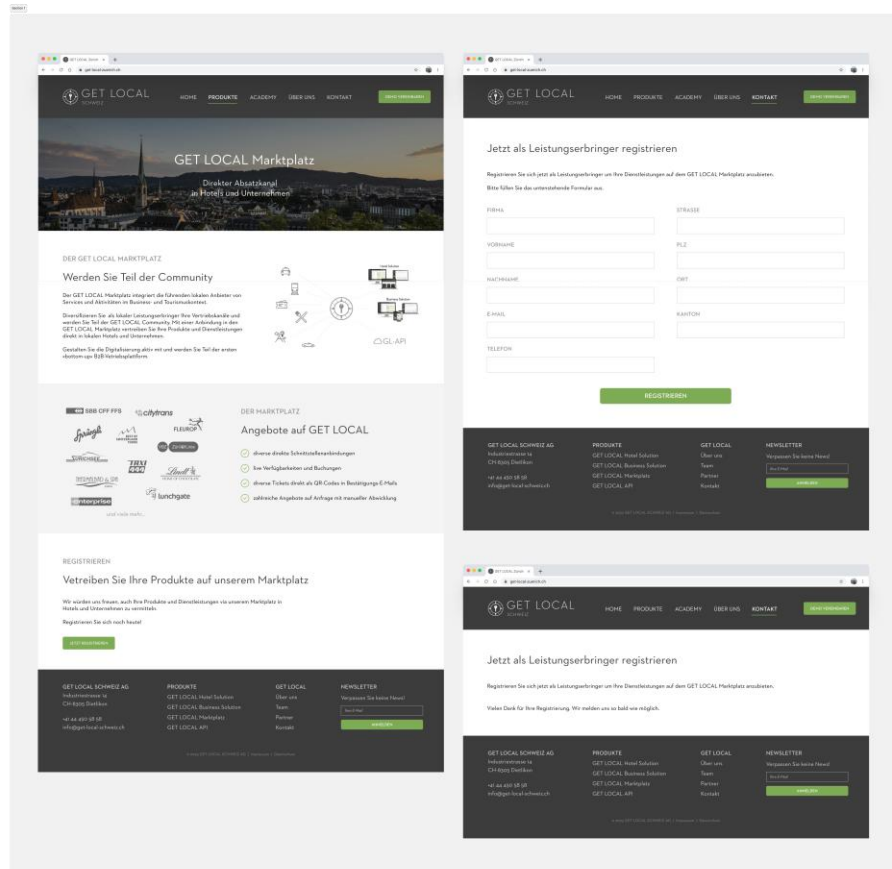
GET LOCAL
SCHWEIZ

HOME PRODUKTE ACADEMY ÜBER UNS KONTAKT

GET LOCAL Marktplatz

Direkter Absatzkanal in Hotels und Unternehmen

DER GET LOCAL MARKTPLATZ

Werden Sie Teil der Community

Der GET LOCAL Marktplatz integriert die führenden lokalen Anbieter von Services und Aktivitäten im Business- und Tourismuskontext.

Diversifizieren Sie als lokaler Leistungserbringer Ihre Vertriebskanäle und werden Sie Teil der GET LOCAL Community. Mit einer Anbindung in den GET LOCAL Marktplatz vermarkten Sie Ihre Produkte und Dienstleistungen direkt in lokalen Hotels und Unternehmen.

Gestalten Sie die Digitalisierung aktiv mit und werden Sie Teil der ersten doorto-door B2B Vertriebsplattform.

GL-API

SBB CFF FFS
citytrans
FLEUROP
Sprüngli
ZÜRICH
Lindt
enterprise
lunchgate

DER MARKTPLATZ

Angebote auf GET LOCAL

diverse direkte Schnittstellenanbindungen
live Verfügbarkeiten und Buchungen
diverse Tickets direkt als QR-Codes in Bestätigungs-E-Mails
zahlreiche Angebote auf Anfrage mit manueller Abwicklung

REGISTRIEREN

Vertreiben Sie Ihre Produkte auf unserem Marktplatz

Wir würden uns freuen, auch Ihre Produkte und Dienstleistungen via unserem Marktplatz in Hotels und Unternehmen zu vermitteln.

Registrieren Sie sich noch heute!

JETZT REGISTRIEREN

GET LOCAL SCHWEIZ AG
Industriestrasse 1a
CH-8305 Dietlikon
+41 44 450 58 58
info@get-local-schweiz.ch

PRODUKTE
GET LOCAL Hotel Solution
GET LOCAL Business Solution
GET LOCAL Marktplatz
GET LOCAL API

GET LOCAL
Über uns
Team
Partner
Kontakt

NEWSLETTER
Verpassen Sie keine News!
ANMELDEN

Jetzt als Leistungserbringer registrieren

Registrieren Sie sich jetzt als Leistungserbringer um Ihre Dienstleistungen auf dem GET LOCAL Marktplatz anzubieten.

Bitte füllen Sie das untenstehende Formular aus.

FIRMA
STRASSE
VORNAME
PLZ
NACHNAME
ORT
E-MAIL
KANTON
TELEFON

REGISTRIEREN

Jetzt als Leistungserbringer registrieren

Registrieren Sie sich jetzt als Leistungserbringer um Ihre Dienstleistungen auf dem GET LOCAL Marktplatz anzubieten.

Vielen Dank für Ihre Registrierung. Wir melden uns so bald wie möglich.